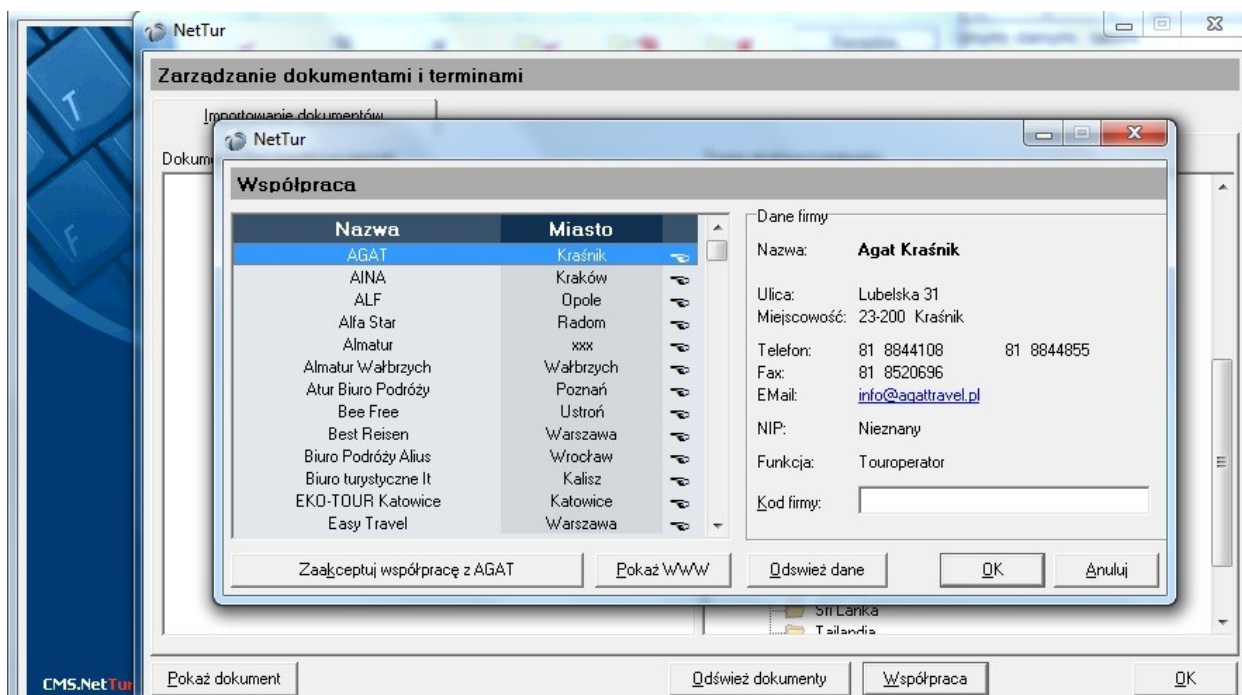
NetTur

Zarządzanie dokumentami i terminami

Importowanie dokumentów

Dokum

NetTur

Współpraca

| Nazwa | Miasto |
|---|---|
| AGAT | Kraśnik |
| AINA | Kraków |
| ALF | Opole |
| Alfa Star | Radom |
| Almatur | xxx |
| Almatur Wałbrzych | Wałbrzych |
| Atur Biuro Podróży | Poznań |
| Bee Free | Ustroń |
| Best Reisen | Warszawa |
| Biuro Podróży Alius | Wrocław |
| Biuro turystyczne It | Kalisz |
| EKO-TOUR Katowice | Katowice |
| Easy Travel | Warszawa |

Dane firmy

Nazwa: Agat Kraśnik

Ulica: Lubelska 31
Miejscowość: 23-200 Kraśnik

Telefon: 81 8844108 81 8844855
Fax: 81 8520696
EMail: info@agattravel.pl

NIP: Nieznany

Funkcja: Touroperator

Kod firmy:

Zaakceptuj współpracę z AGAT

Pokaż WWW

Odswież dane

OK

Anuluj

Sri Lanka
Tailandia

CMS.NetTur

Pokaż dokument

Odśwież dokumenty

Współpraca

OK